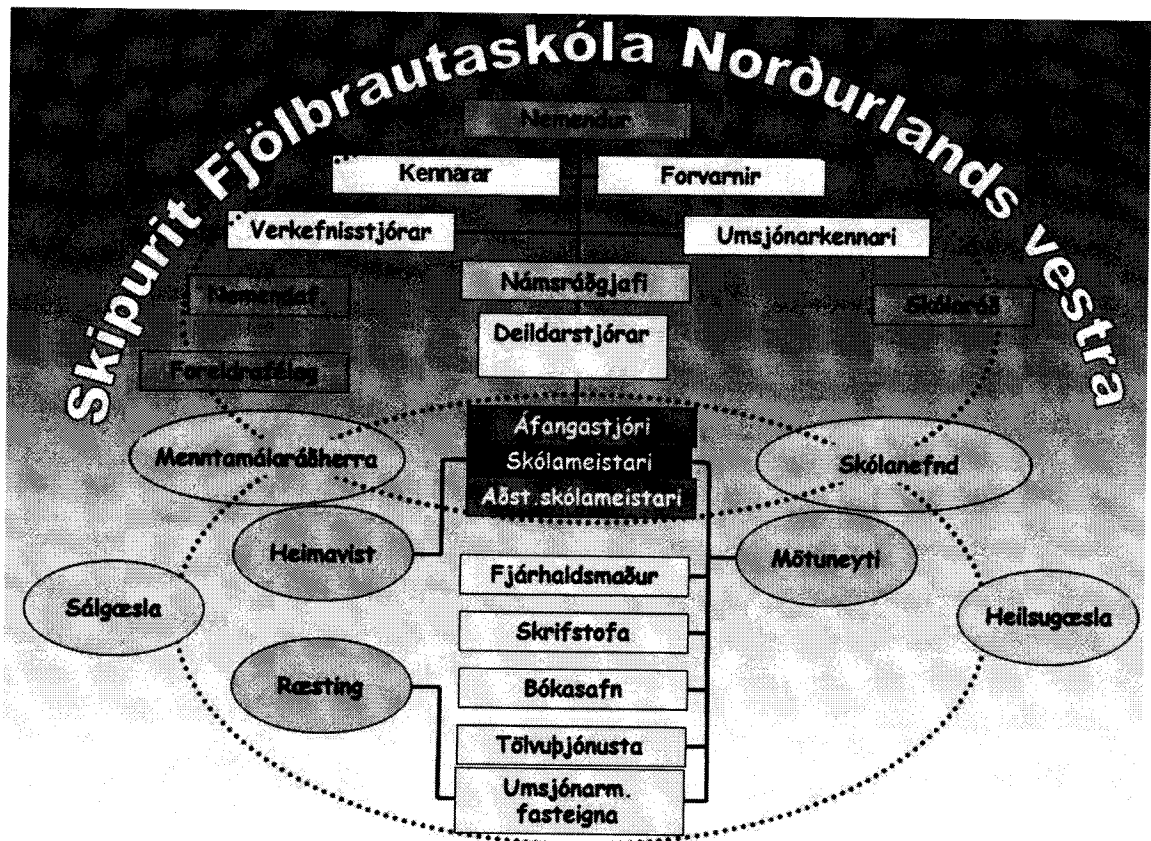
Skipurit Fjölbrautaskóla Norðurlands vestra

Nemendur

Kennarar

Forvarnir

Verkefnisstjórar

Umsjónarkennari

Námsráðgjafi

Nemendafélag

Skólaráð

Deildarstjórar

Foreldrafélag

Áfangastjóri

Skólameistari

Aðst.skólameistari

Menntamálaráðherra

Skólanefnd

Heimavist

Mötuneyti

Fjárhaldsmaður

Sálgæsla

Skrifstofa

Heilsugæsla

Ræsting

Bókasafn

Tölvuþjónusta

Umsjónarm. fasteigna